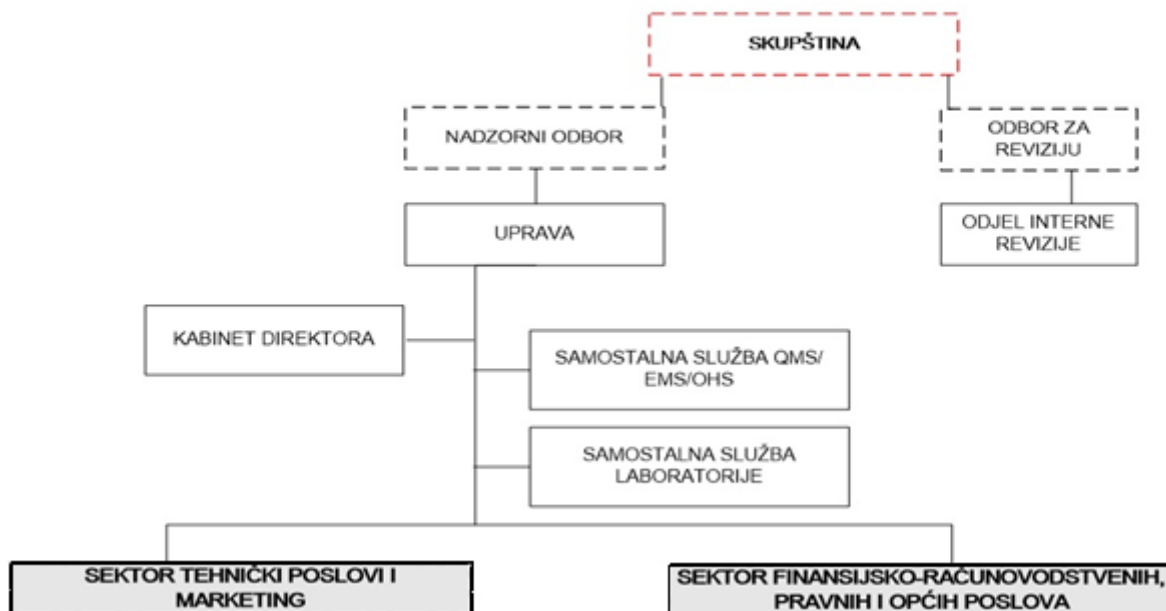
SKUPŠTINA

NADZORNI ODBOR

ODBOR ZA REVIZIJU

UPRAVA

ODJEL INTERNE REVIZIJE

KABINET DIREKTORA

SAMOSTALNA SLUŽBA QMS/ EMS/OHS

SAMOSTALNA SLUŽBA LABORATORIJE

SEKTOR TEHNIČKI POSLOVI I MARKETING

SEKTOR FINANSIJSKO-RAČUNOVODSTVENIH, PRAVNIH I OPĆIH POSLOVA